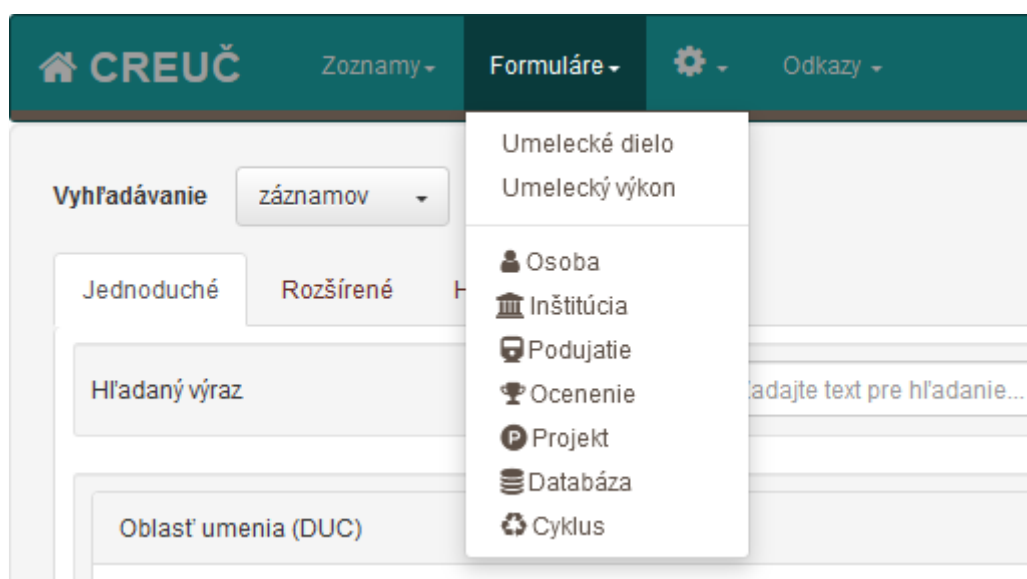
CREUČ Zoznamy Formuláre Odkazy

Umelecké dielo
Umelecký výkon

Osoba
Inštitúcia
Podujatie
Ocenenie
Projekt
Databáza
Cyklus

Vyhľadávanie záznamov

Jednoduché Rozšírené H

Hľadaný výraz

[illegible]adajte text pre hľadanie...

Oblasť umenia (DUC)